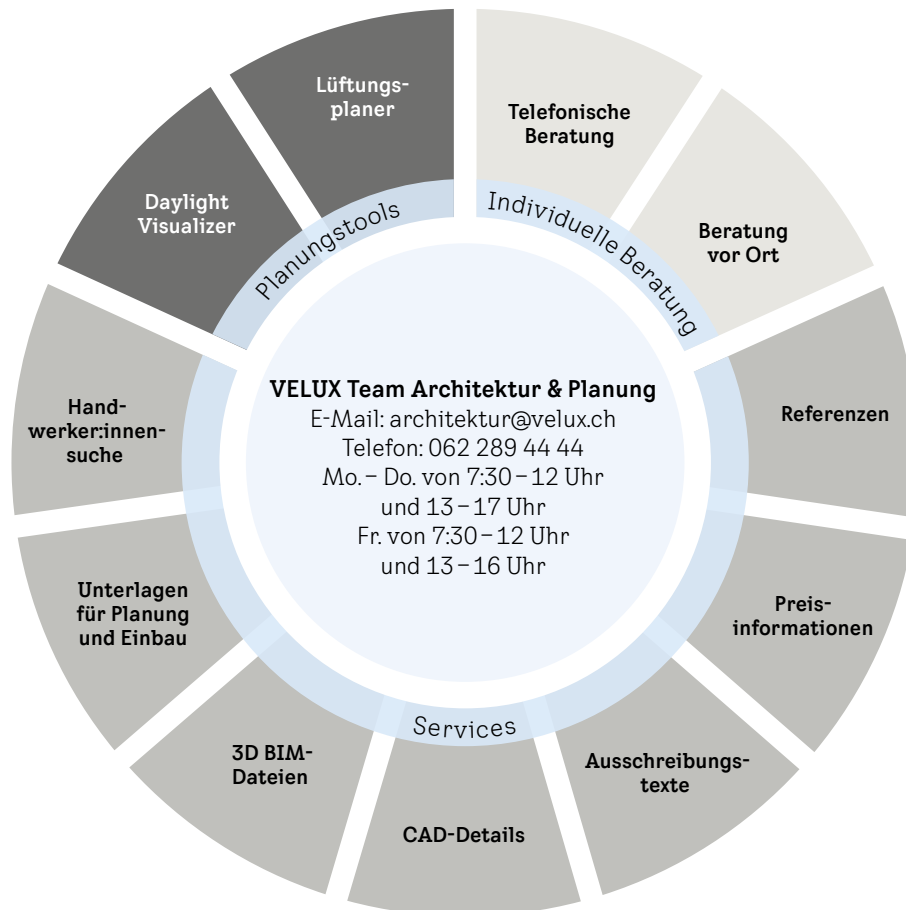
VELUX Team Architektur & Planung
E-Mail: architektur@velux.ch
Telefon: 062 289 44 44
Mo. – Do. von 7:30 – 12 Uhr
und 13 – 17 Uhr
Fr. von 7:30 – 12 Uhr
und 13 – 16 Uhr

Planungstools

Lüftungsplaner

Daylight Visualizer

Individuelle Beratung

Telefonische Beratung

Beratung vor Ort

Services

Referenzen

Preisinformationen

Ausschreibungstexte

CAD-Details

3D BIM-Dateien

Unterlagen für Planung und Einbau

Handwerker:innensuche